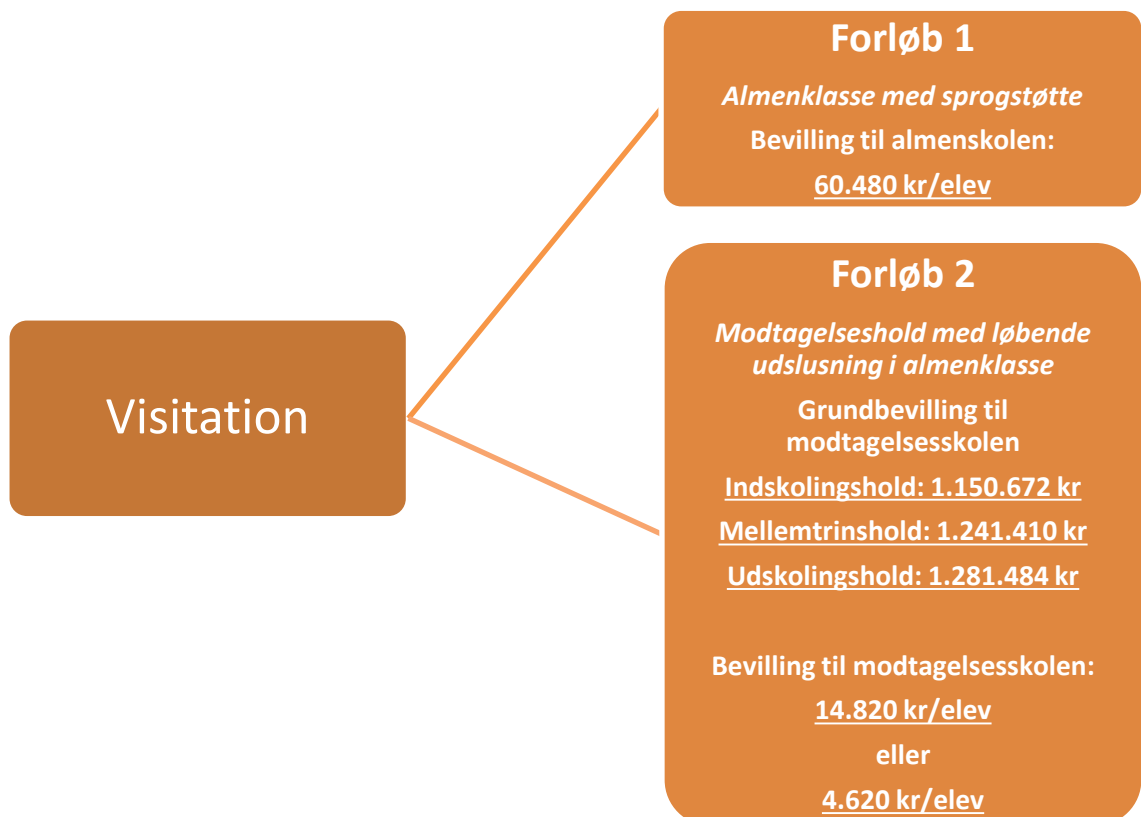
Visitation

Forløb 1

*Almenklasse med sprogstøtte*

Bevilling til almenskolen:

60.480 kr/elev

Forløb 2

*Modtagelseshold med løbende udslusning i almenklasse*

Grundbevilling til modtagelsesskolen

Indskolingshold: 1.150.672 kr

Mellemtrinshold: 1.241.410 kr

Udskolingshold: 1.281.484 kr

Bevilling til modtagelsesskolen:

14.820 kr/elev

eller

4.620 kr/elev